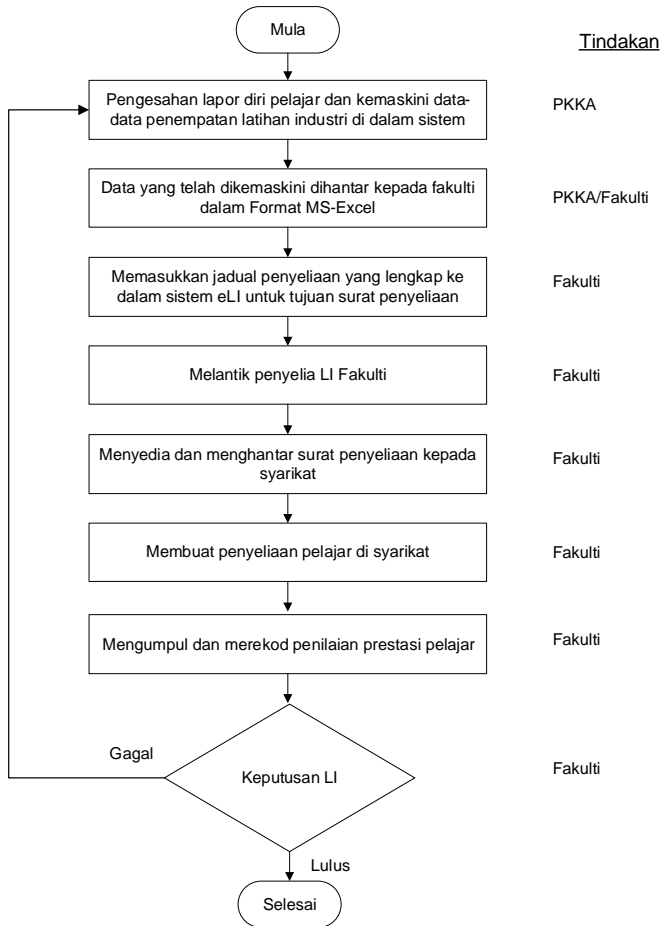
Mula

Tindakan

Pengesahan lapor diri pelajar dan kemaskini data-data penempatan latihan industri di dalam sistem

PKKA

Data yang telah dikemaskini dihantar kepada fakulti dalam Format MS-Excel

PKKA/Fakulti

Memasukkan jadual penyeliaan yang lengkap ke dalam sistem eLI untuk tujuan surat penyeliaan

Fakulti

Melantik penyelia LI Fakulti

Fakulti

Menyedia dan menghantar surat penyeliaan kepada syarikat

Fakulti

Membuat penyeliaan pelajar di syarikat

Fakulti

Mengumpul dan merekod penilaian prestasi pelajar

Fakulti

Gagal

Keputusan LI

Fakulti

Lulus

Selesai